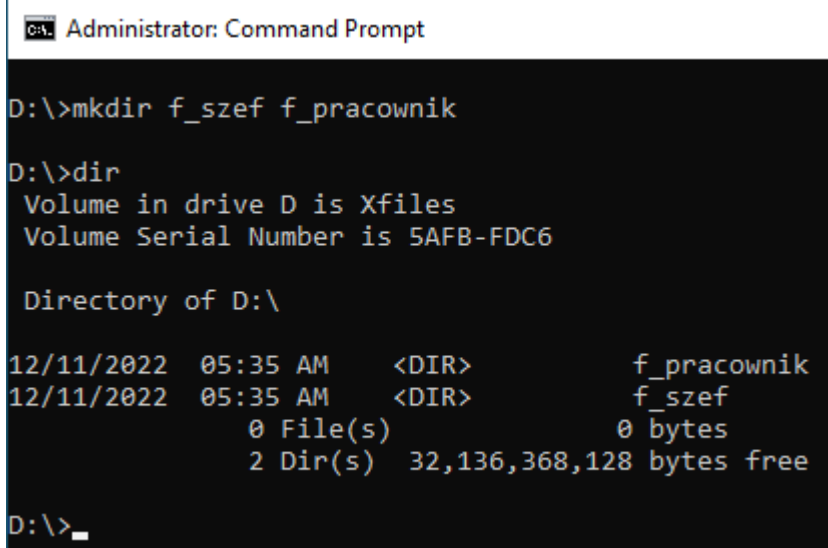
Administrator: Command Prompt

D:\>mkdir f_szef f_pracownik

D:\>dir
Volume in drive D is Xfiles
Volume Serial Number is 5AFB-FDC6

Directory of D:\

12/11/2022 05:35 AM <DIR> f_pracownik
12/11/2022 05:35 AM <DIR> f_szef
0 File(s) 0 bytes
2 Dir(s) 32,136,368,128 bytes free

D:\>_